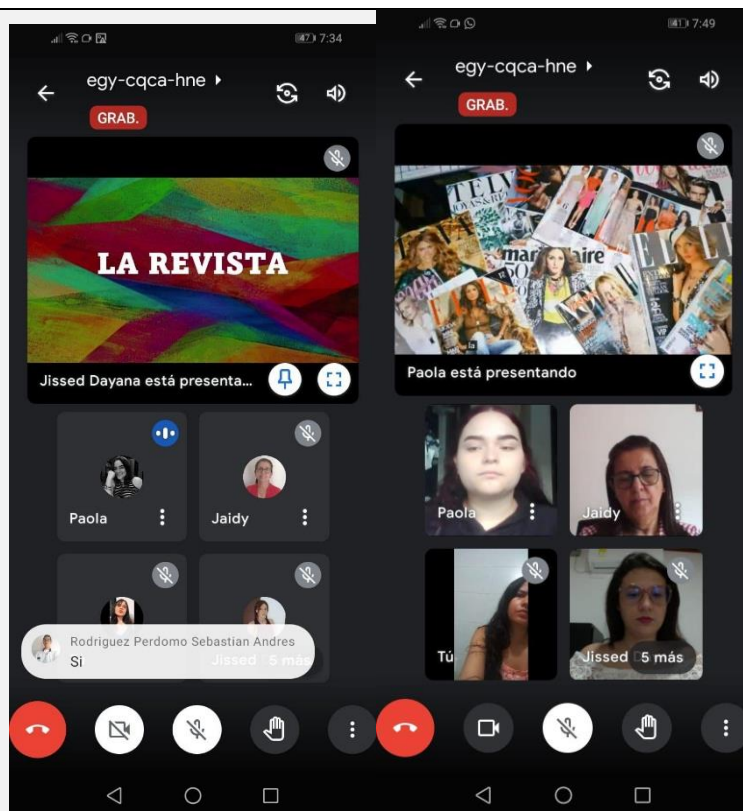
7:34

egy-cqca-hne ▸

GRAB.

LA REVISTA

Jissed Dayana está presenta...

Paola

Jaidy

Rodriguez Perdomo Sebastian Andres
Si

Jissed 5 más

7:49

egy-cqca-hne ▸

GRAB.

TELVA

marie claire

ELLE

Paola está presentando

Paola

Jaidy

Tú

Jissed 5 más